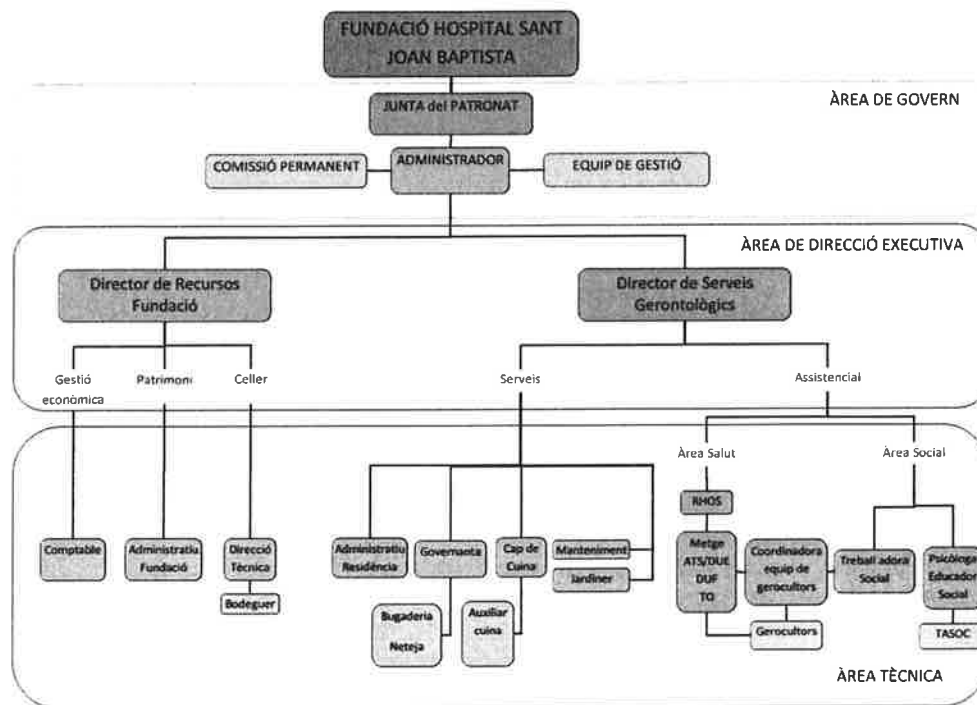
FUNDACIÓ HOSPITAL SANT JOAN BAPTISTA

JUNTA del PATRONAT

ÀREA DE GOVERN

COMISSIÓ PERMANENT

ADMINISTRADOR

EQUIP DE GESTIÓ

ÀREA DE DIRECCIÓ EXECUTIVA

Director de Recursos Fundació

Director de Serveis Gerontològics

Gestió econòmica

Patrimoni

Celler

Serveis

Assistencial

Àrea Salut

Àrea Social

RHOS

Comptable

Administratiu Fundació

Direcció Tècnica

Bodeguer

Administratiu Residència

Governanta

Cap de Cuina

Manteniment

Jardiner

Bugaderia Neteja

Auxiliar cuina

Metge ATS/DUE DUF TO

Coordinadora equip de gerocultors

Gerocultors

Treballadora Social

Psicòloga Educadora Social

TASOC

ÀREA TÈCNICA